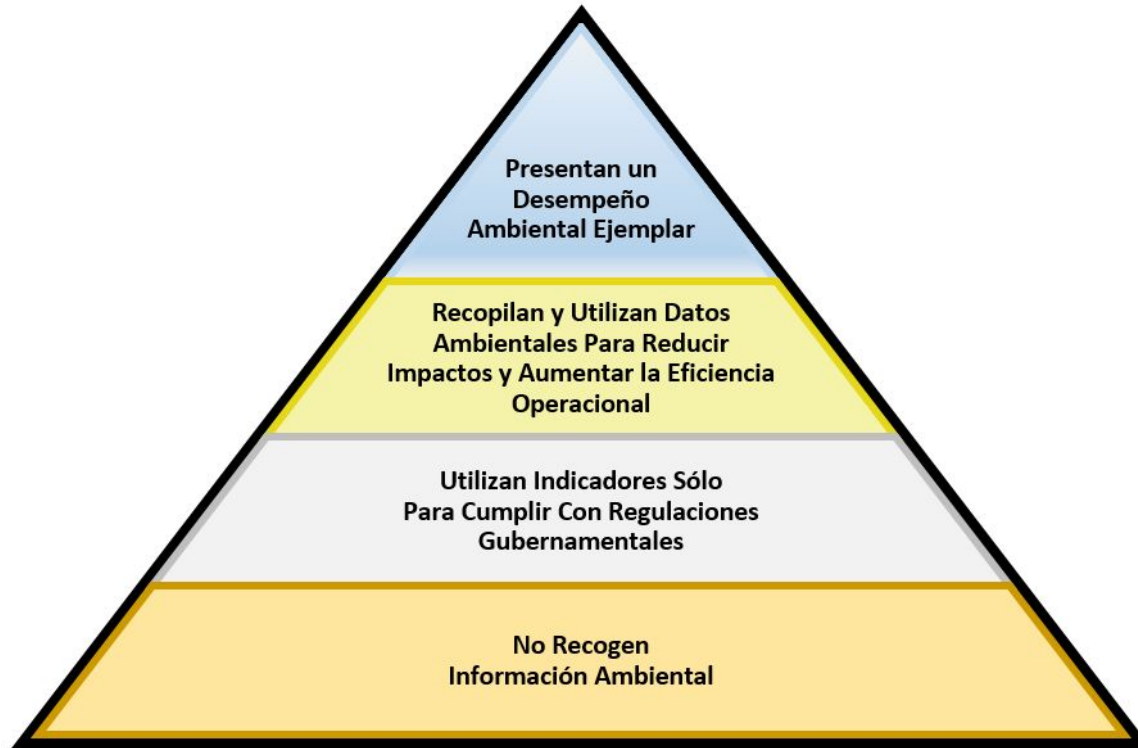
Presentan un Desempeño Ambiental Ejemplar

Recopilan y Utilizan Datos Ambientales Para Reducir Impactos y Aumentar la Eficiencia Operacional

Utilizan Indicadores Sólo Para Cumplir Con Regulaciones Gubernamentales

No Recogen Información Ambiental